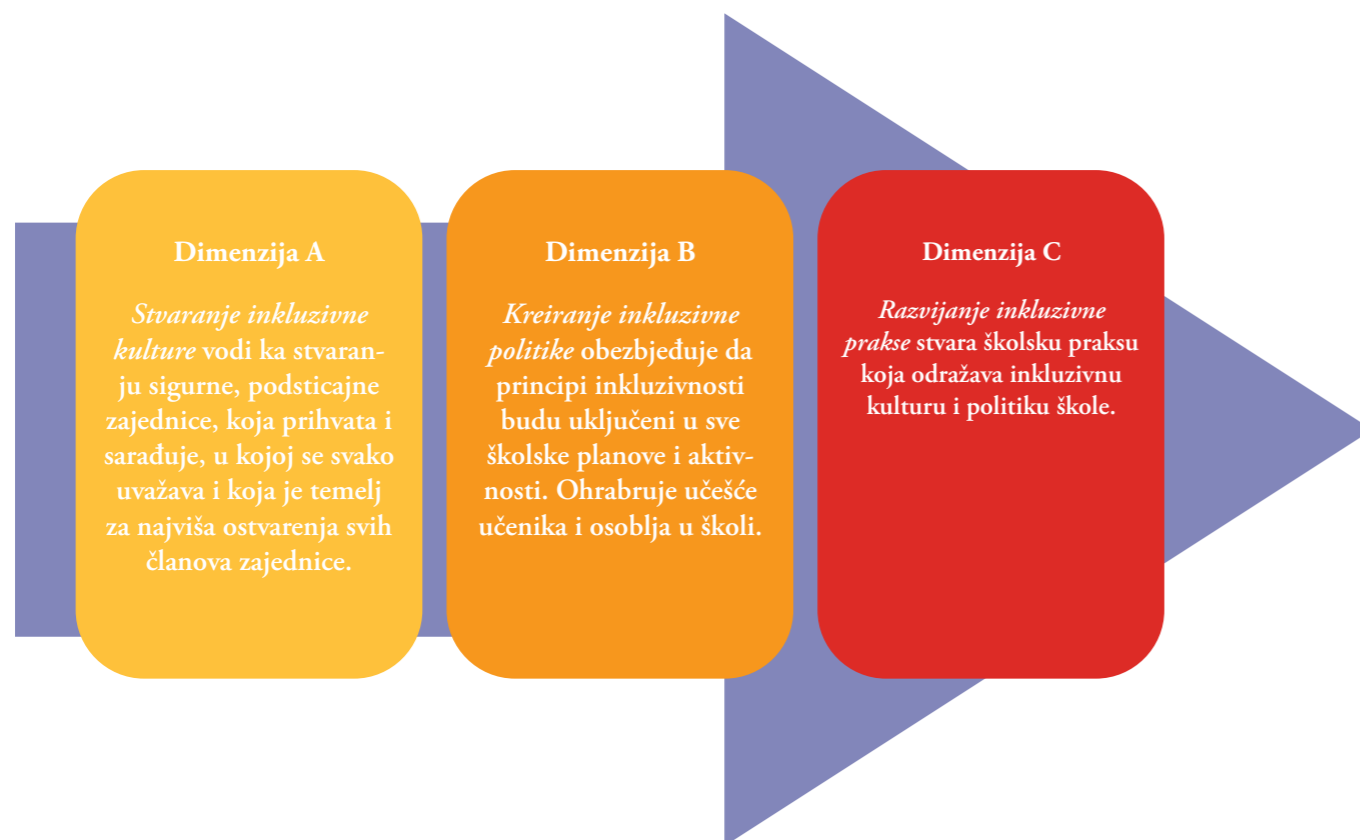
Dimenzija A

*Stvaranje inkluzivne kulture* vodi ka stvaranju sigurne, podsticajne zajednice, koja prihvata i sarađuje, u kojoj se svako uvažava i koja je temelj za najviša ostvarenja svih članova zajednice.

Dimenzija B

*Kreiranje inkluzivne politike* obezbjeđuje da principi inkluzivnosti budu uključeni u sve školske planove i aktivnosti. Ohrabruje učešće učenika i osoblja u školi.

Dimenzija C

*Razvijanje inkluzivne prakse* stvara školsku praksu koja odražava inkluzivnu kulturu i politiku škole.